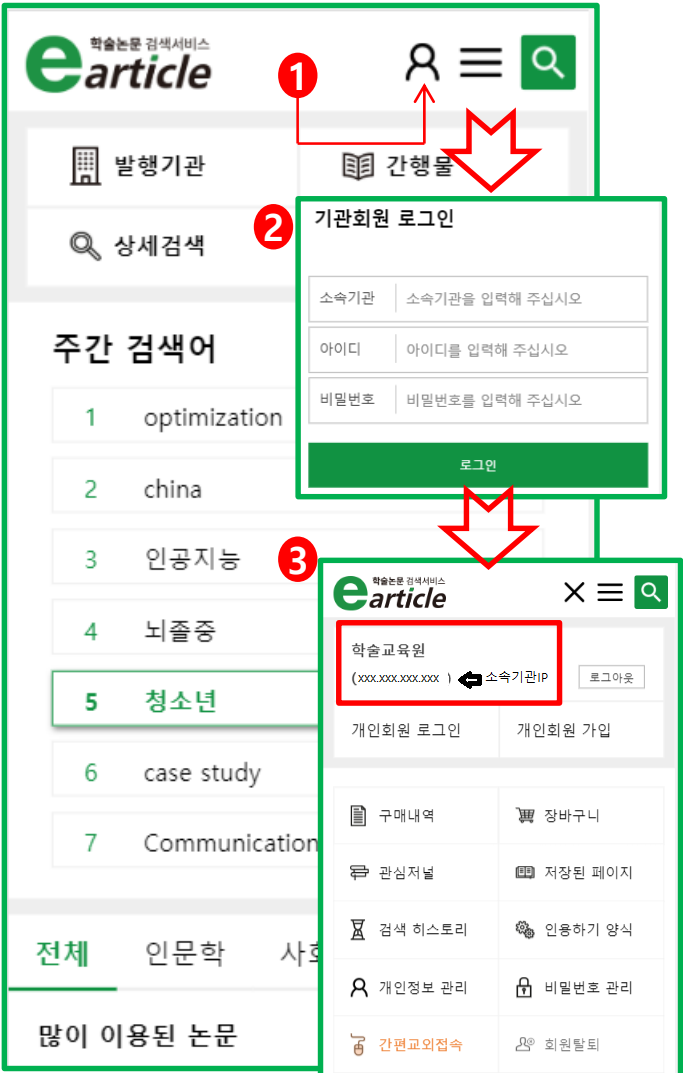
학술논문 검색서비스
earticle

1

발행기관
간행물
상세검색

주간 검색어
1 optimization
2 china
3 인공지능
4 뇌졸중
5 청소년
6 case study
7 Communication

전체 인문학 사회

많이 이용된 논문

2
기관회원 로그인
소속기관 소속기관을 입력해 주십시오
아이디 아이디를 입력해 주십시오
비밀번호 비밀번호를 입력해 주십시오
로그인

3
학술논문 검색서비스
earticle
학술교육원
( xxx.xxx.xxx.xxx ) 소속기관IP
로그아웃
개인회원 로그인
개인회원 가입
구매내역
장바구니
관심저널
저장된 페이지
검색 히스토리
인용하기 양식
개인정보 관리
비밀번호 관리
간편교외접속
회원탈퇴